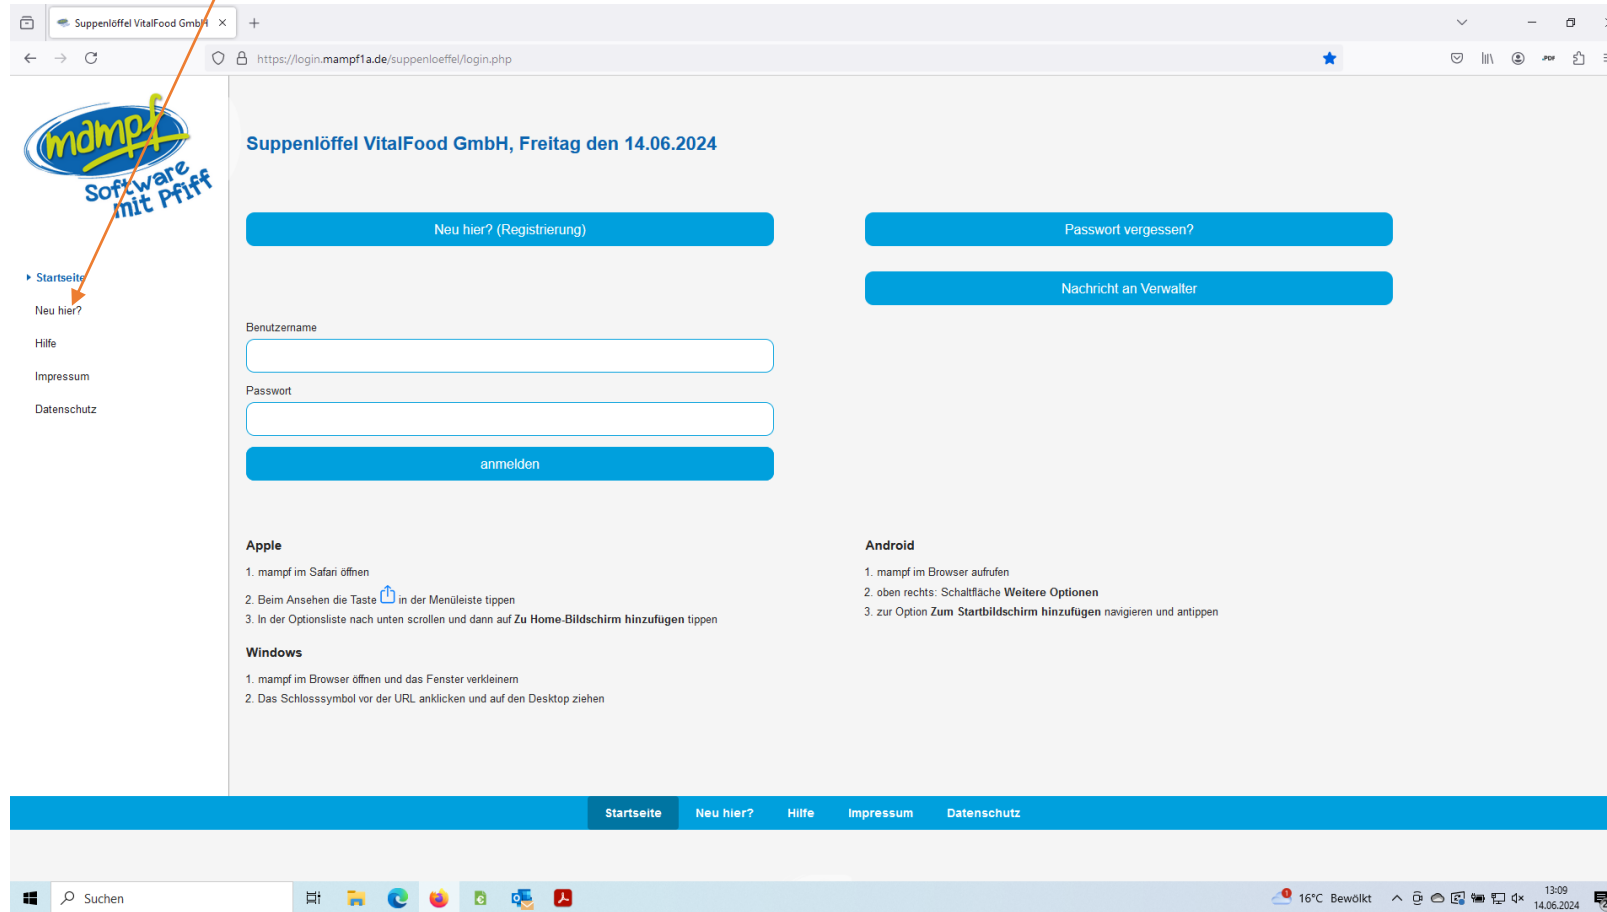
Suppenlöffel VitalFood GmbH ×

https://login.mampf1a.de/suppenloeffel/login.php

mampf
Software mit Pfiff

Startseite

Neu hier?

Hilfe

Impressum

Datenschutz

Suppenlöffel VitalFood GmbH, Freitag den 14.06.2024

Neu hier? (Registrierung)

Passwort vergessen?

Nachricht an Verwalter

Benutzername

Passwort

anmelden

Apple

1. mampf im Safari öffnen

2. Beim Ansehen die Taste in der Menüleiste tippen

3. In der Optionsliste nach unten scrollen und dann auf **Zu Home-Bildschirm hinzufügen** tippen

Windows

1. mampf im Browser öffnen und das Fenster verkleinern

2. Das Schlosssymbol vor der URL anklicken und auf den Desktop ziehen

Android

1. mampf im Browser aufrufen

2. oben rechts: Schaltfläche **Weitere Optionen**

3. zur Option **Zum Startbildschirm hinzufügen** navigieren und antippen

Startseite Neu hier? Hilfe Impressum Datenschutz

Suchen

16°C Bewölkt

13:09
14.06.2024